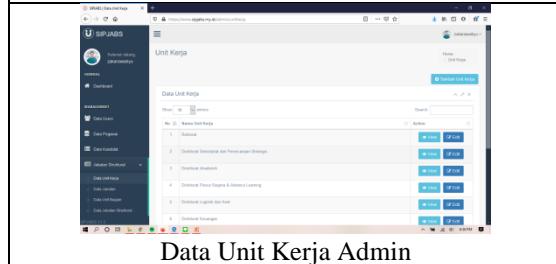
SIPJABS | Data Unit Kerja

https://www.sipjabs.my.id/admin/unitkerja

SIPJABS

Selamat datang, jokokowaldyo

GENERAL

Dashboard

MANAGEMENT

Data Users

Data Pegawai

Data Kualitas

Jabatan Struktural

Data Unit Kerja

Data Jabatan

Data Unit Bagian

Data Jabatan Struktural

Unit Kerja

Home / Unit Kerja

Tambah Unit Kerja

Data Unit Kerja

Show 10 entries

Search:

| No | Nama Unit Kerja | Action |
|---|---|---|
| 1 | Rektorat | View Edit |
| 2 | Direktorat Sekretariat dan Perencanaan Strategis | View Edit |
| 3 | Direktorat Akademik | View Edit |
| 4 | Direktorat Pascasarjana & Distance Learning | View Edit |
| 5 | Direktorat Logistik dan Aset | View Edit |
| 6 | Direktorat Keuangan | View Edit |

Data Unit Kerja Admin